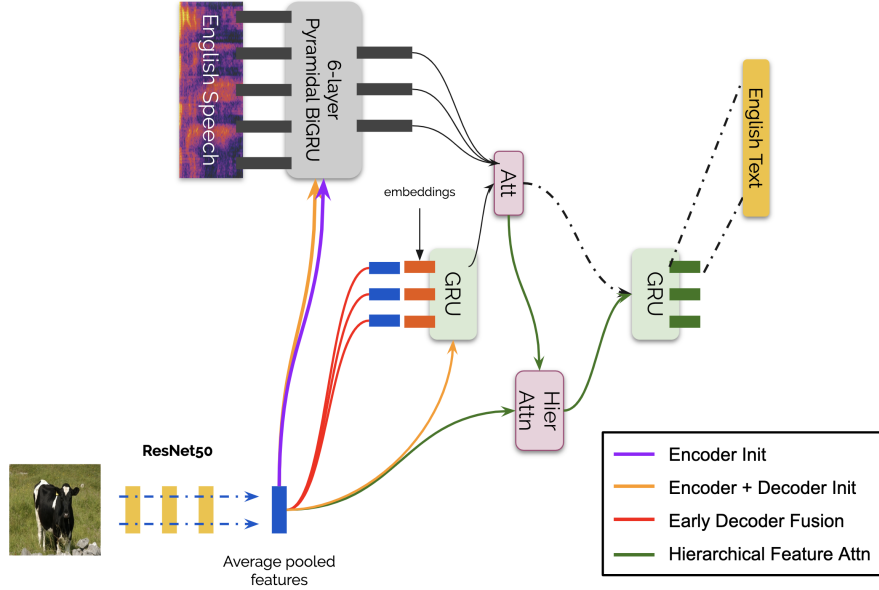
English Speech

6-layer Pyramidal BiGRU

embeddings

Att

GRU

GRU

English Text

Hier Attn

ResNet50

Average pooled features

Encoder Init
Encoder + Decoder Init
Early Decoder Fusion
Hierarchical Feature Attn